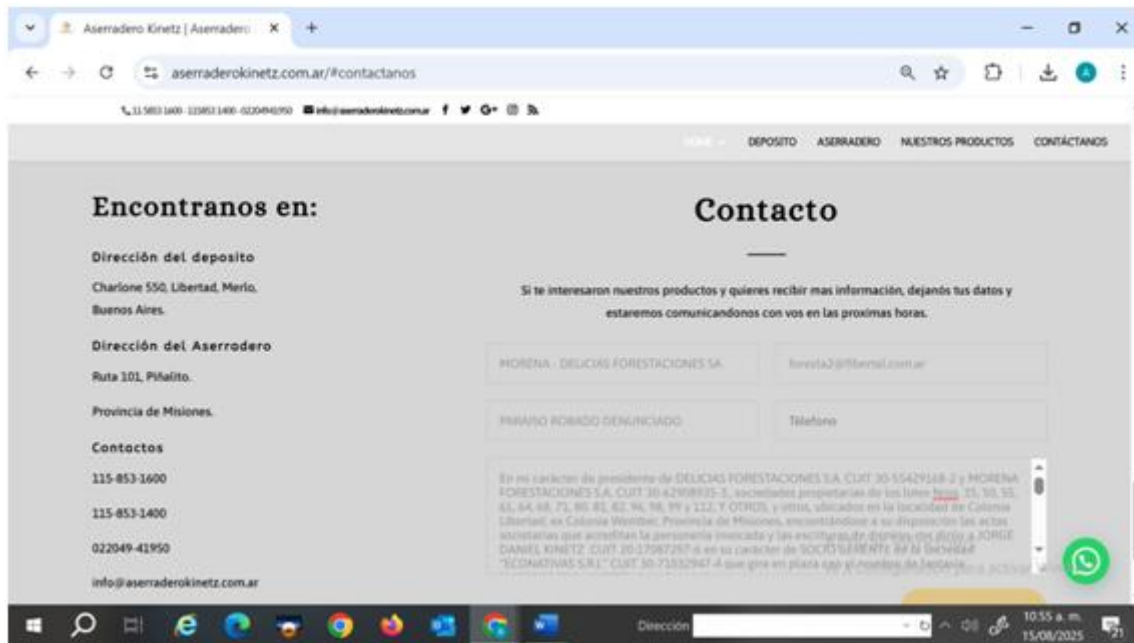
Aserradero Kinetz | Aserradero ×
aserraderokinetz.com.ar/#contactanos

11 5853 1600 · 115853 1400 · 02204941950 info@aserraderokinetz.com.ar

HOME DEPOSITO ASERRADERO NUESTROS PRODUCTOS CONTÁCTANOS

Encontranos en:

Dirección del deposito

Charlone 550, Libertad, Merlo, Buenos Aires.

Dirección del Aserradero

Ruta 101, Piñalito.

Provincia de Misiones.

Contactos

115-853-1600

115-853-1400

022049-41950

info@aserraderokinetz.com.ar

Contacto

Si te interesaron nuestros productos y quieres recibir mas información, dejanos tus datos y estaremos comunicandonos con vos en las proximas horas.

MORENA - DELICIAS FORESTACIONES SA

foresta2@fibertel.com.ar

PARAISO ROBADO DENUNCIADO

Teléfono

En mi carácter de presidente de DELICIAS FORESTACIONES S.A. CUIT 30-55429168-2 y MORENA FORESTACIONES S.A. CUIT 30-62908935-3, sociedades propietarias de los lotes Nros. 15, 50, 55, 63, 64, 68, 71, 80, 81, 82, 96, 98, 99 y 112, Y OTROS, y otros, ubicados en la localidad de Colonia Libertad, ex Colonia Wembler, Provincia de Misiones, encontrándome a su disposición las actas societarias que acreditan la personería invocada y las escrituras de dominio, me dirijo a JORGE DANIEL KINETZ CUIT 20-17087297-6 en su carácter de SOCIO GERENTE de la Sociedad "ECONATIVAS S.R.L." CUIT 30-71032947-4 que gira en plaza con el nombre de fantasía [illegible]

Dirección

10:55 a. m.
15/08/2025